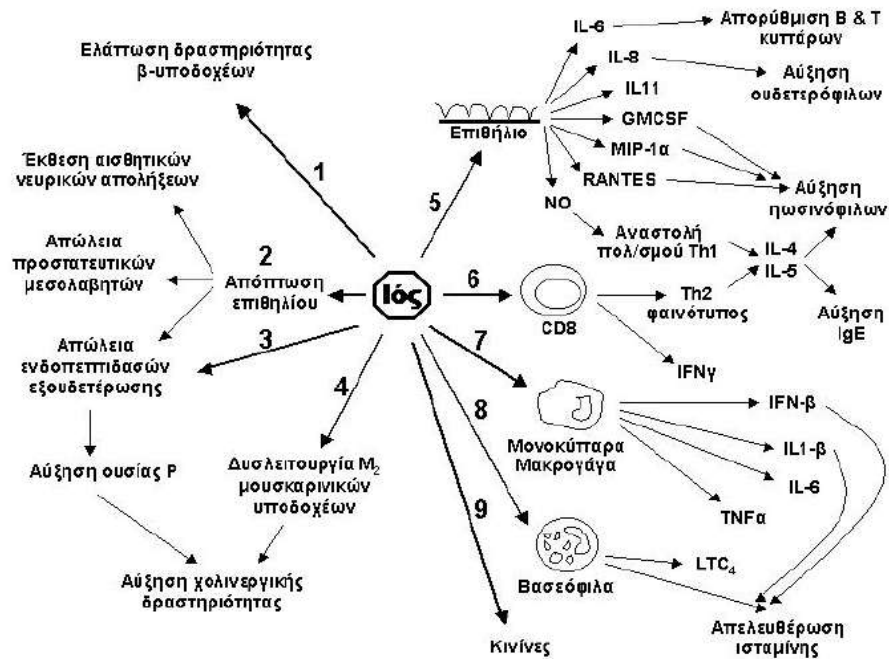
Ελάττωση δραστηριότητας β-υποδοχέων

Έκθεση αισθητικών νευρικών απολήξεων

Απώλεια προστατευτικών μεσολαβητών

Απώλεια ενδοπεπτιδασών εξουδετέρωσης

Αύξηση ουσίας P

Αύξηση χολινεργικής δραστηριότητας

1

2

Απόπτωση επιθηλίου

3

4

Δυσλειτουργία $M_2$ μουσκαρινικών υποδοχέων

Ιός

5

Επιθήλιο

IL-6

Απορύθμιση B & T κυττάρων

IL-8

Αύξηση ουδετερόφιλων

IL11

GMCSF

MIP-1α

RANTES

Αύξηση ηωσινόφιλων

NO

Αναστολή πολ/σμού Th1

IL-4

IL-5

Αύξηση IgE

6

CD8

Th2 φαινότυπος

IFNγ

7

Μονοκύτταρα Μακροφάγα

IFN-β

IL1-β

IL-6

TNFα

8

Βασεόφιλα

$LTC_4$

9

Κινίνες

Απελευθέρωση ισταμίνης